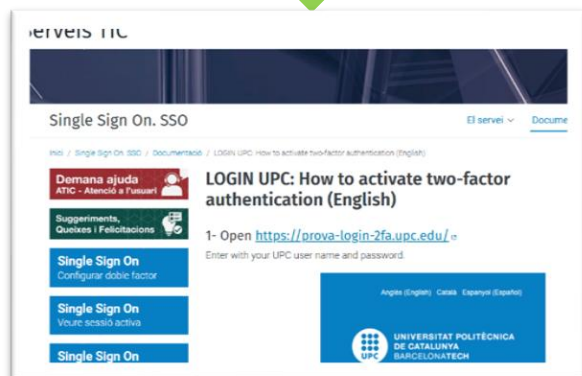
erveis TIC

Single Sign On. SSO

El servei

Docume

Inici / Single Sign On. SSO / Documentació / LOGIN UPC: How to activate two-factor authentication (English)

Demana ajuda
ATIC - Atenció a l'usuari

Suggeriments, Queixes i Felicitacions

Single Sign On
Configurar doble factor

Single Sign On
Veure sessió activa

Single Sign On

LOGIN UPC: How to activate two-factor authentication (English)

1- Open https://prova-login-2fa.upc.edu/

Enter with your UPC user name and password.

Anglès (English) Català Espanyol (Español)

UPC
UNIVERSITAT POLITÈCNICA DE CATALUNYA
BARCELONATECH